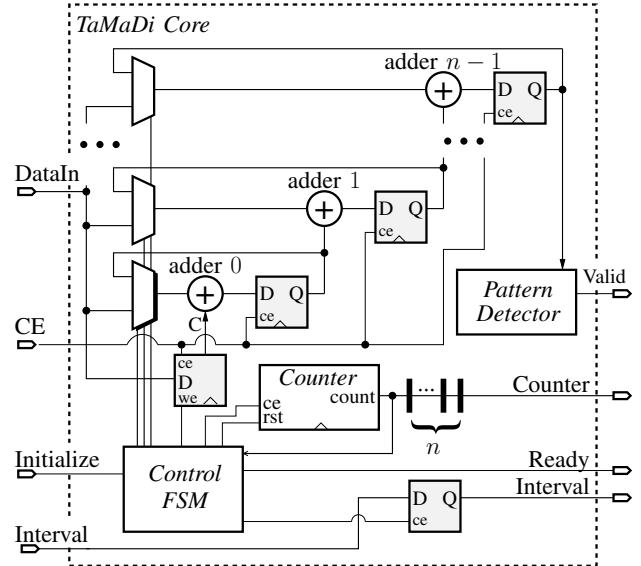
TaMaDi Core

adder $n-1$
D Q
ce

DataIn

adder 1
D Q
ce

adder 0
D Q
ce
C

Pattern Detector
Valid

CE

ce
D
we

Counter
ce
rst
count

...
$n$

Counter

Initialize
Control FSM
Ready

Interval
D Q
ce

Interval